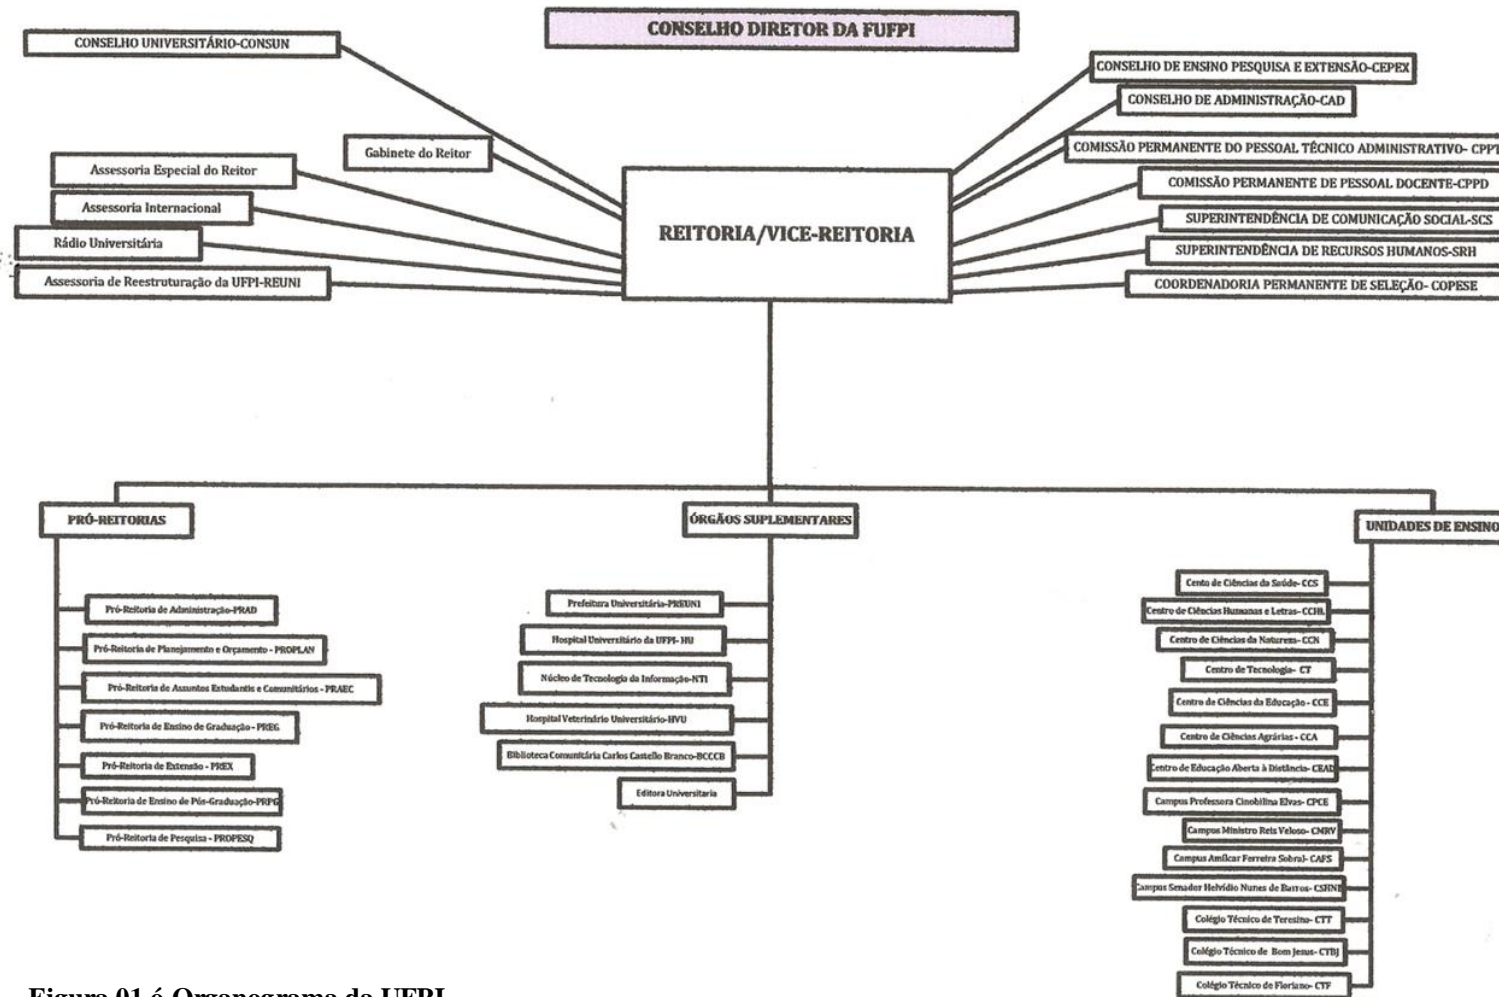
CONSELHO DIRETOR DA FUFPI

CONSELHO UNIVERSITÁRIO-CONSUN

Gabinete do Reitor

Assessoria Especial do Reitor

Assessoria Internacional

Rádio Universitária

Assessoria de Reestruturação da UFPI-REUNI

CONSELHO DE ENSINO PESQUISA E EXTENSÃO-CEPEX

CONSELHO DE ADMINISTRAÇÃO-CAD

COMISSÃO PERMANENTE DO PESSOAL TÉCNICO ADMINISTRATIVO- CPPT

COMISSÃO PERMANENTE DE PESSOAL DOCENTE-CPPD

SUPERINTENDÊNCIA DE COMUNICAÇÃO SOCIAL-SCS

SUPERINTENDÊNCIA DE RECURSOS HUMANOS-SRH

COORDENADORIA PERMANENTE DE SELEÇÃO- COPESE

REITORIA/VICE-REITORIA

PRÓ-REITORIAS

Pró-Reitoria de Administração-PRAD

Pró-Reitoria de Planejamento e Orçamento - PROPLAN

Pró-Reitoria de Assuntos Estudantis e Comunitários - PRAEC

Pró-Reitoria de Ensino de Graduação - PREG

Pró-Reitoria de Extensão - PREX

Pró-Reitoria de Ensino de Pós-Graduação-PRPG

Pró-Reitoria de Pesquisa - PROPESQ

ÓRGÃOS SUPLEMENTARES

Prefeitura Universitária-PREUNI

Hospital Universitário da UFPI- HU

Núcleo de Tecnologia da Informação-NTI

Hospital Veterinário Universitário-HVU

Biblioteca Comunitária Carlos Castello Branco-BCCCB

Editora Universitária

UNIDADES DE ENSINO

Cento de Ciências da Saúde- CCS

Centro de Ciências Humanas e Letras- CCHL

Centro de Ciências da Naturezs- CCN

Centro de Tecnologia- CT

Centro de Ciências da Educação - CCE

Centro de Ciências Agrárias - CCA

Centro de Educação Aberta à Distância- CEAD

Campus Professora Cinobilina Elvas- CPCE

Campus Ministro Reis Veloso- CMRV

Campus Amílcar Ferreira Sobral- CAFS

Campus Senador Helvídio Nunes de Barros- CSHNB

Colégio Técnico de Teresina- CTT

Colégio Técnico de Bom Jesus- CTBJ

Colégio Técnico de Floriano- CTF

Figura 01 é Organograma da UFPI